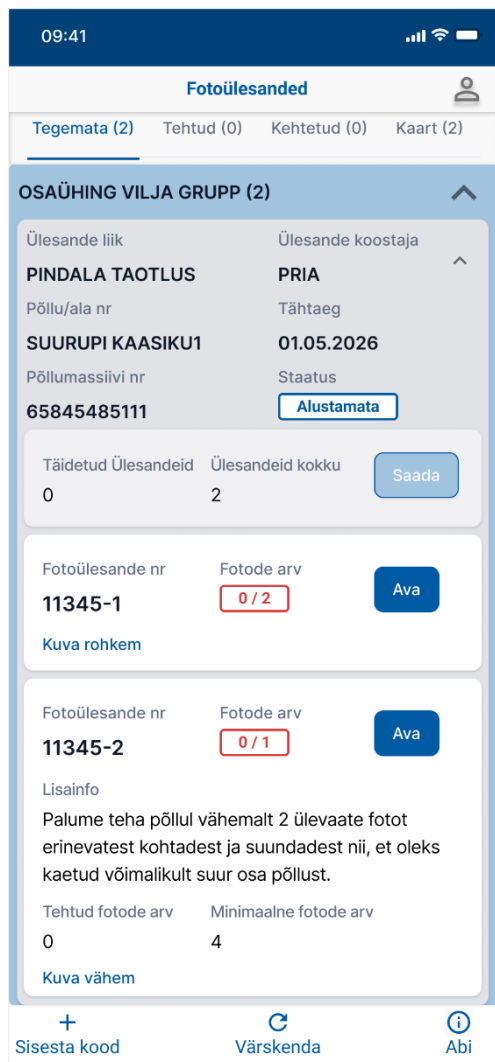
09:41

Fotoülesanded

Tegemata (2) Tehtud (0) Kehtetud (0) Kaart (2)

OSAÜHING VILJA GRUPP (2)

Ülesande liik
PINDALA TAOTLUS

Ülesande koostaja
PRIA

Põllu/ala nr
SUURUPI KAASIKU1

Tähtaeg
01.05.2026

Põllumassiivi nr
65845485111

Staatus
Alustamata

Täidetud Ülesandeid
0

Ülesandeid kokku
2

Saada

Fotoülesande nr
11345-1

Fotode arv
0 / 2

Ava

Kuva rohkem

Fotoülesande nr
11345-2

Fotode arv
0 / 1

Ava

Lisainfo
Palume teha põllul vähemalt 2 ülevaate fotot erinevatest kohtadest ja suundadest nii, et oleks kaetud võimalikult suur osa põllust.

Tehtud fotode arv
0

Minimaalne fotode arv
4

Kuva vähem

Sisesta kood Värskenda Abi